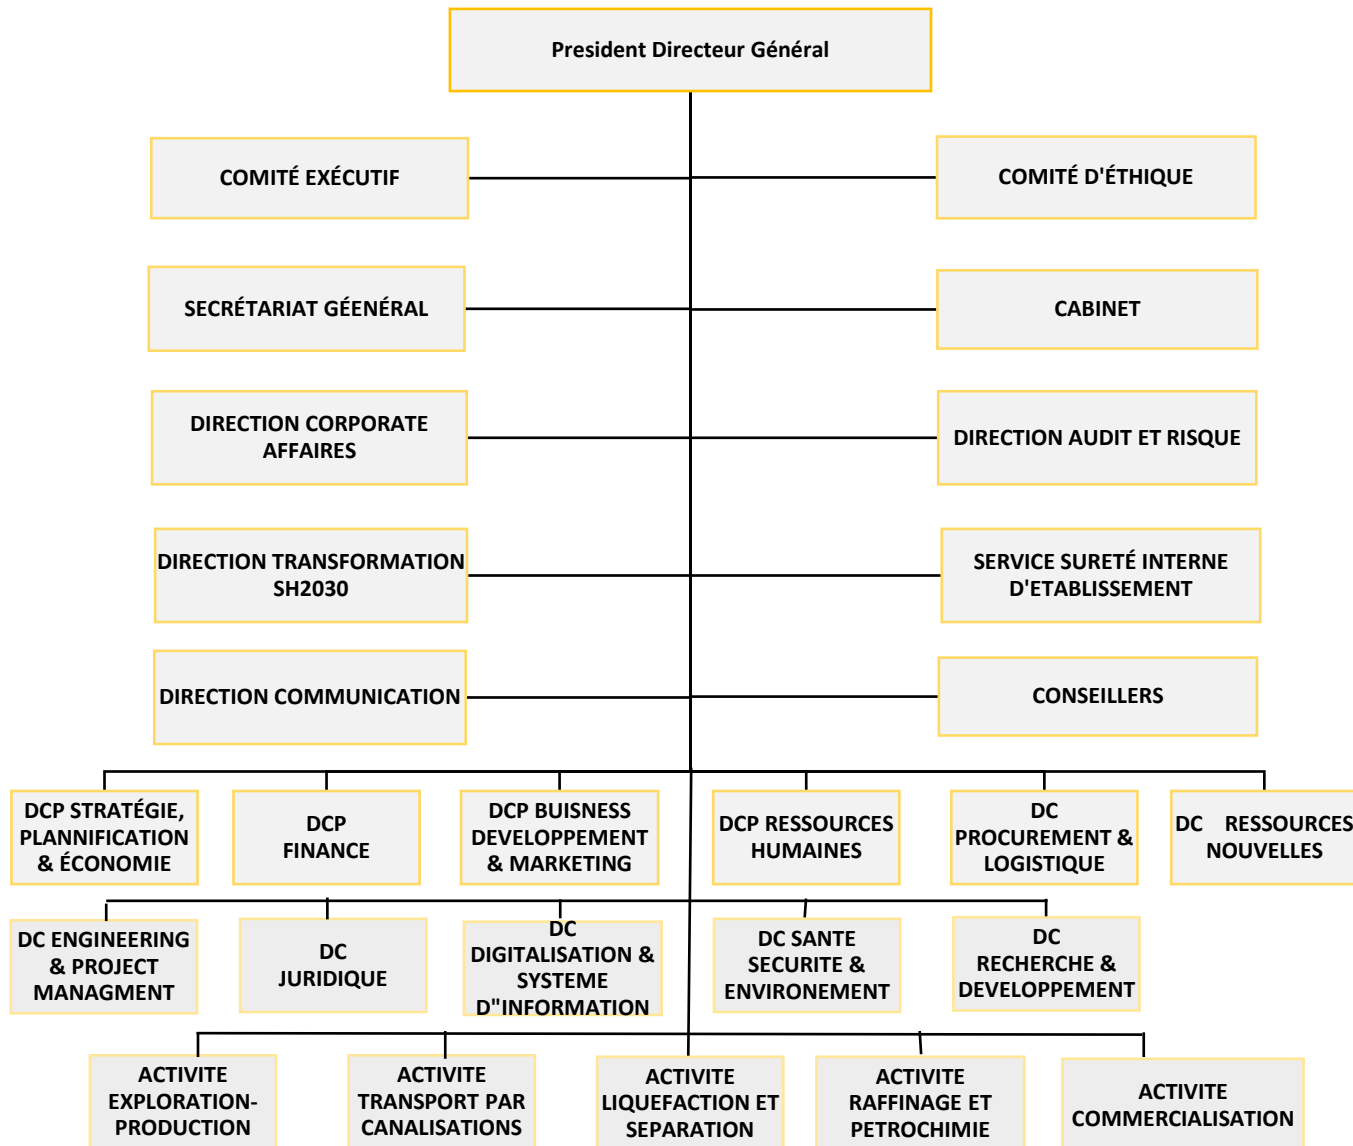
President Directeur Général

COMITÉ EXÉCUTIF

COMITÉ D'ÉTHIQUE

SECRÉTARIAT GÉENÉRAL

CABINET

DIRECTION CORPORATE AFFAIRES

DIRECTION AUDIT ET RISQUE

DIRECTION TRANSFORMATION SH2030

SERVICE SURETÉ INTERNE D'ETABLISSEMENT

DIRECTION COMMUNICATION

CONSEILLERS

DCP STRATÉGIE, PLANNIFICATION & ÉCONOMIE

DCP FINANCE

DCP BUISNESS DEVELOPPEMENT & MARKETING

DCP RESSOURCES HUMAINES

DC PROCUREMENT & LOGISTIQUE

DC RESSOURCES NOUVELLES

DC ENGINEERING & PROJECT MANAGMENT

DC JURIDIQUE

DC DIGITALISATION & SYSTEME D"INFORMATION

DC SANTE SECURITE & ENVIRONEMENT

DC RECHERCHE & DEVELOPPEMENT

ACTIVITE EXPLORATION-PRODUCTION

ACTIVITE TRANSPORT PAR CANALISATIONS

ACTIVITE LIQUEFACTION ET SEPARATION

ACTIVITE RAFFINAGE ET PETROCHIMIE

ACTIVITE COMMERCIALISATION